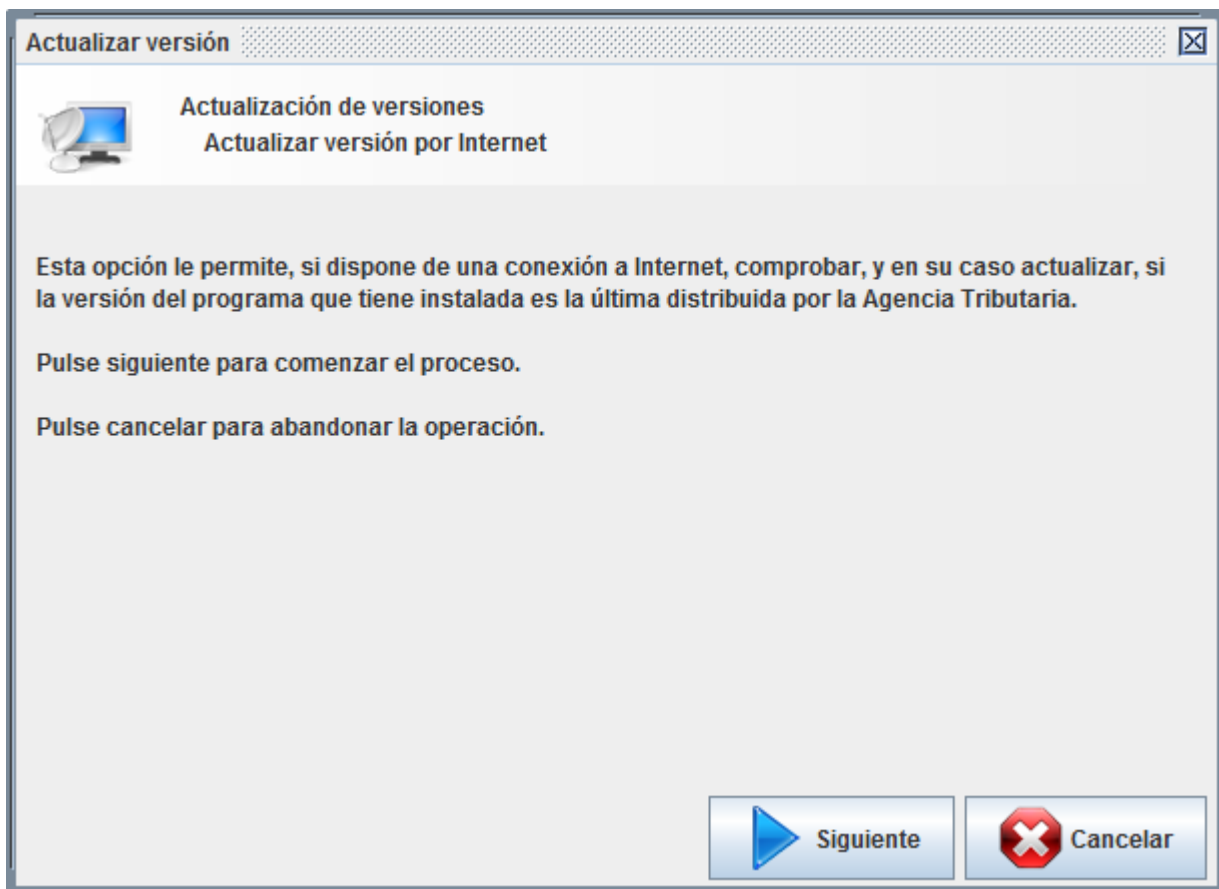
Actualizar versión

Actualización de versiones
Actualizar versión por Internet

Esta opción le permite, si dispone de una conexión a Internet, comprobar, y en su caso actualizar, si la versión del programa que tiene instalada es la última distribuida por la Agencia Tributaria.

Pulse siguiente para comenzar el proceso.

Pulse cancelar para abandonar la operación.

Siguiente
Cancelar